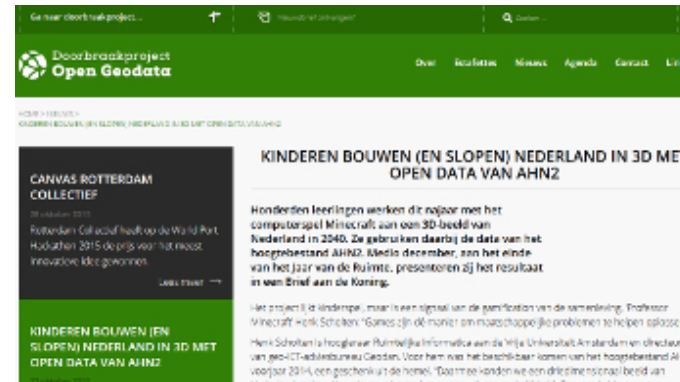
Ga naar doorbraakproject...

Nieuwsbrief ontvangen

Zoeken...

Doorbraakproject
Open Geodata

Over | Resultaten | Nieuws | Agenda | Contact | Li

HOME > NIEUWS >
KINDEREN BOUWEN (EN SLOPEN) NEDERLAND IN 3D MET OPEN DATA VAN AHN2

CANVAS ROTTERDAM COLLECTIEF

28 oktober 2015

Rotterdam Collectief heeft op de World Port Hackathon 2015 de prijs voor het meest innovatieve idee gewonnen.

Lees meer

KINDEREN BOUWEN (EN SLOPEN) NEDERLAND IN 3D MET OPEN DATA VAN AHN2

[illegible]

KINDEREN BOUWEN (EN SLOPEN) NEDERLAND IN 3D MET OPEN DATA VAN AHN2

Honderden leerlingen werken dit najaar met het computerspel Minecraft aan een 3D-beeld van Nederland in 2040. Ze gebruiken daarbij de data van het hoogtebestand AHN2. Medio december, aan het einde van het jaar van de Ruimte, presenteren zij het resultaat in een Brief aan de Koning.

Het project is kinderspel, maar is een signaal van de gamification van de samenleving. Professor Minecraft Henk Scholten: "Games zijn dé manier om maatschappelijke problemen te helpen oplosse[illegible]

Henk Scholten is hoogleraar Ruimtelijke Informatica aan de Vrije Universiteit Amsterdam en directeu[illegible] van geo-ICT-adviesbureau Geodan. Voor hem was het beschikbaar komen van het hoogtebestand A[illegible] voorjaar 2014 een geschenk uit de hemel. "Daarmee konden we een driedimensionaal beeld van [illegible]